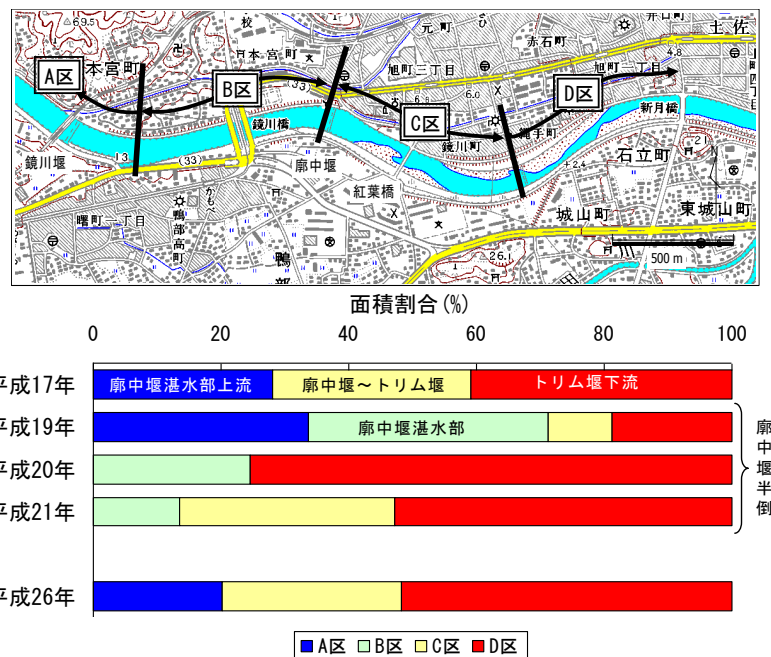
A区 本宮町 B区 C区 D区 土佐 元町 赤石町 旭町三丁目 旭町一丁目 新月橋 鏡川橋 鏡川堰 廓中堰 紅葉橋 鏡川町 石立町 城山町 東城山町 鴨部高町 曙町一丁目 500 m 69.5 33 (33) 13 4.8 6.0 2.4 26.1

面積割合 (%)

0 20 40 60 80 100

平成17年 廓中堰湛水部上流 廓中堰～トリム堰 トリム堰下流
平成19年 廓中堰湛水部
平成20年
平成21年
平成26年

廓中堰半倒

A区 B区 C区 D区